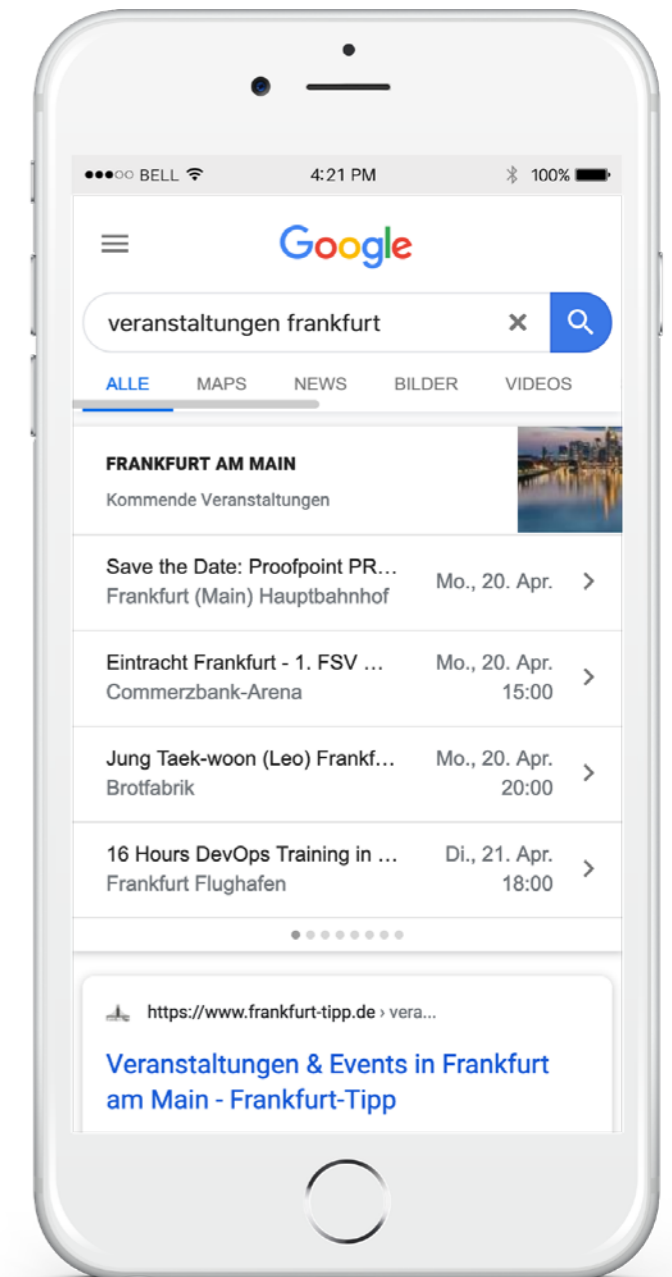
●●●○○ BELL 4:21 PM 100%

Google

veranstaltungen frankfurt

ALLE MAPS NEWS BILDER VIDEOS

FRANKFURT AM MAIN
Kommende Veranstaltungen

Save the Date: Proofpoint PR...
Frankfurt (Main) Hauptbahnhof
Mo., 20. Apr.

Eintracht Frankfurt - 1. FSV ...
Commerzbank-Arena
Mo., 20. Apr. 15:00

Jung Taek-woon (Leo) Frankf...
Brotfabrik
Mo., 20. Apr. 20:00

16 Hours DevOps Training in ...
Frankfurt Flughafen
Di., 21. Apr. 18:00

https://www.frankfurt-tipp.de › vera...
Veranstaltungen & Events in Frankfurt am Main - Frankfurt-Tipp